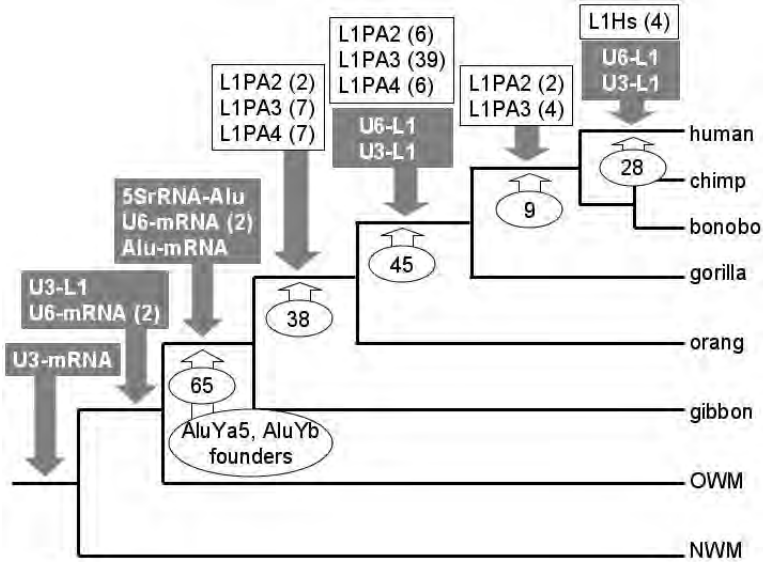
L1Hs (4)
U6-L1
U3-L1

L1PA2 (6)
L1PA3 (39)
L1PA4 (6)
U6-L1
U3-L1

L1PA2 (2)
L1PA3 (4)

L1PA2 (2)
L1PA3 (7)
L1PA4 (7)

5SrRNA-Alu
U6-mRNA (2)
Alu-mRNA

U3-L1
U6-mRNA (2)

U3-mRNA

human
28
chimp
bonobo
9
45
gorilla
38
orang
65
gibbon
AluYa5, AluYb founders
OWM
NWM